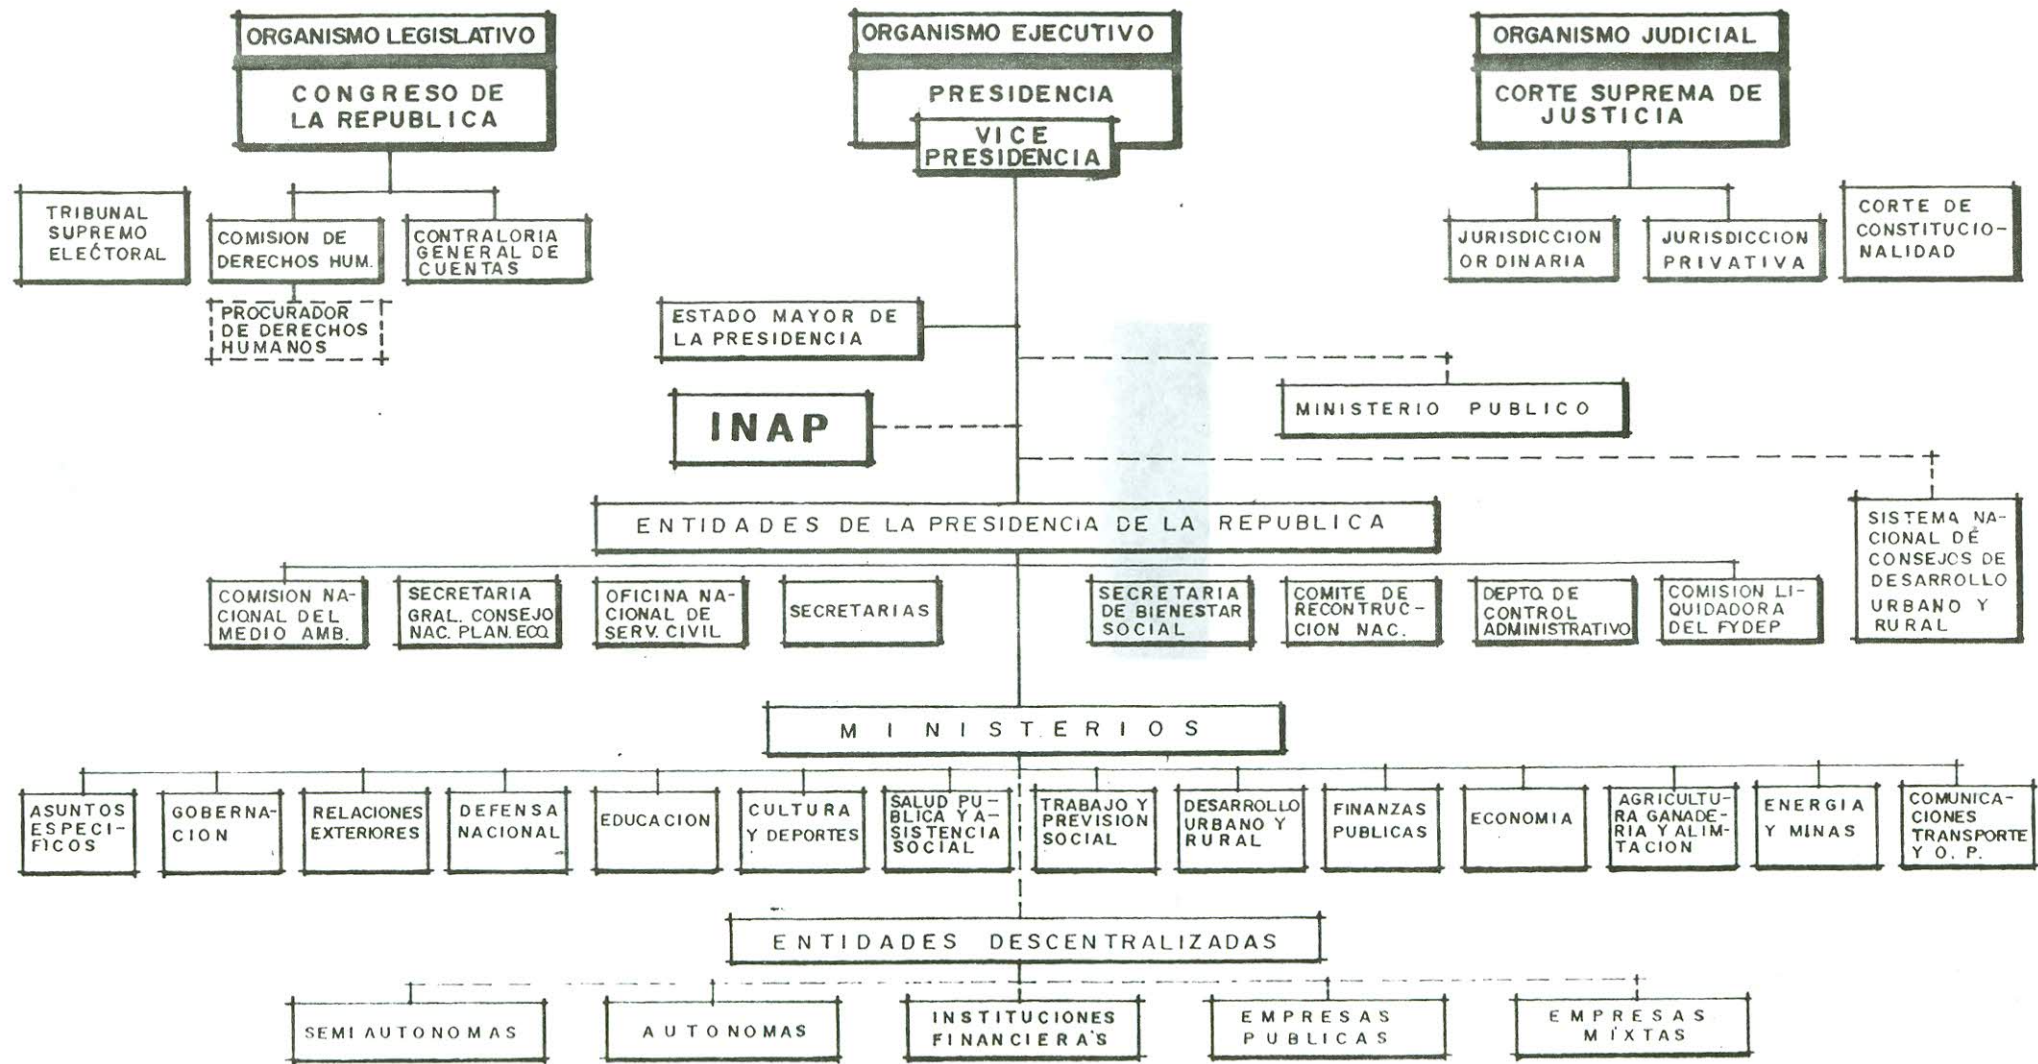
ORGANISMO LEGISLATIVO

CONGRESO DE LA REPUBLICA

ORGANISMO EJECUTIVO

PRESIDENCIA

VICE PRESIDENCIA

ORGANISMO JUDICIAL

CORTE SUPREMA DE JUSTICIA

TRIBUNAL SUPREMO ELECTORAL

COMISION DE DERECHOS HUM.

CONTRALORIA GENERAL DE CUENTAS

PROCURADOR DE DERECHOS HUMANOS

JURISDICCION ORDINARIA

JURISDICCION PRIVATIVA

CORTE DE CONSTITUCIONALIDAD

ESTADO MAYOR DE LA PRESIDENCIA

INAP

MINISTERIO PUBLICO

ENTIDADES DE LA PRESIDENCIA DE LA REPUBLICA

SISTEMA NACIONAL DE CONSEJOS DE DESARROLLO URBANO Y RURAL

COMISION NACIONAL DEL MEDIO AMB.

SECRETARIA GRAL. CONSEJO NAC. PLAN. ECO.

OFICINA NACIONAL DE SERV. CIVIL

SECRETARIAS

SECRETARIA DE BIENESTAR SOCIAL

COMITE DE RECONTRUCCION NAC.

DEPTO. DE CONTROL ADMINISTRATIVO

COMISION LIQUIDADORA DEL FYDEP

MINISTERIOS

ASUNTOS ESPECIFICOS

GOBERNACION

RELACIONES EXTERIORES

DEFENSA NACIONAL

EDUCACION

CULTURA Y DEPORTES

SALUD PUBLICA Y ASISTENCIA SOCIAL

TRABAJO Y PREVISION SOCIAL

DESARROLLO URBANO Y RURAL

FINANZAS PUBLICAS

ECONOMIA

AGRICULTURA GANADERIA Y ALIMTACION

ENERGIA Y MINAS

COMUNICACIONES TRANSPORTE Y O. P.

ENTIDADES DESCENTRALIZADAS

SEMI AUTONOMAS

AUTONOMAS

INSTITUCIONES FINANCIERA'S

EMPRESAS PUBLICAS

EMPRESAS MIXTAS